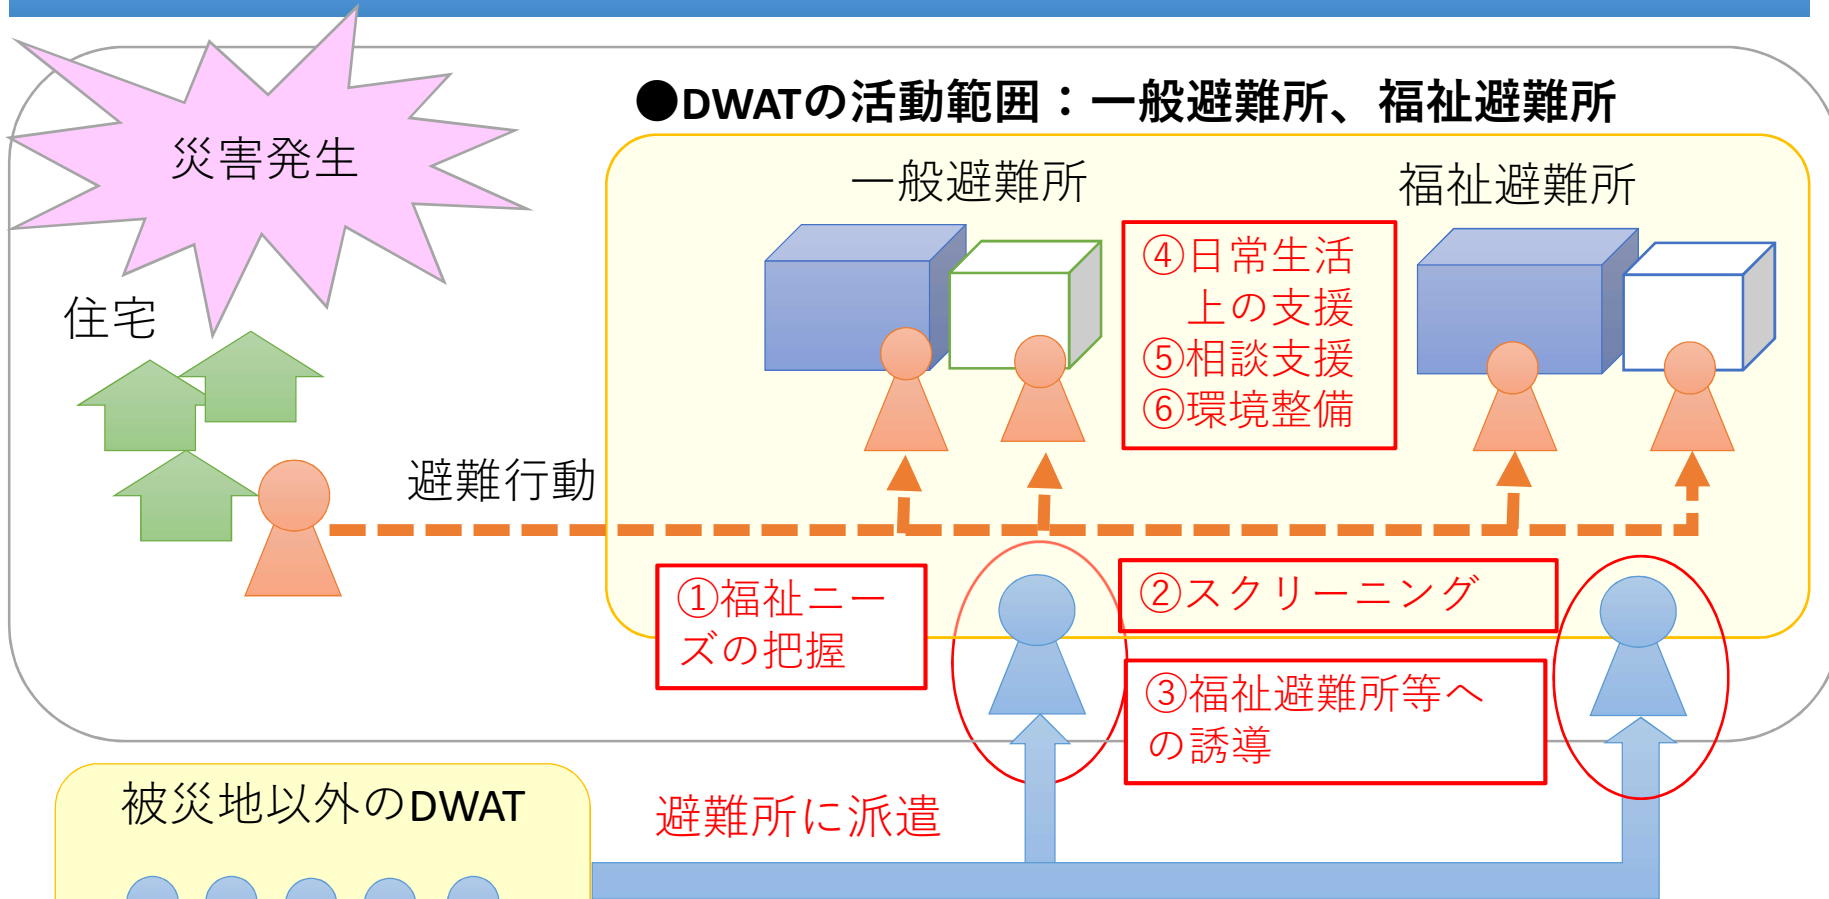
災害発生

●DWATの活動範囲：一般避難所、福祉避難所

一般避難所

福祉避難所

④日常生活上の支援
⑤相談支援
⑥環境整備

住宅

避難行動

①福祉ニーズの把握

②スクリーニング

③福祉避難所等への誘導

被災地以外のDWAT

避難所に派遣